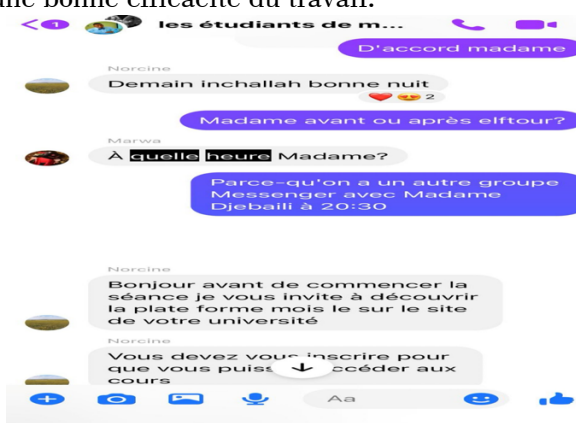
une bonne efficacité du travail.

1

les étudiants de m...

D'accord madame

Norcine

Demain inchallah bonne nuit

2

Madame avant ou après elftour?

Marwa

À quelle heure Madame?

Parce-qu'on a un autre groupe Messenger avec Madame Djebaili à 20:30

Norcine

Bonjour avant de commencer la séance je vous invite à découvrir la plate forme mois le sur le site de votre université

Norcine

Vous devez vous inscrire pour que vous puiss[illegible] accéder aux cours

Aa